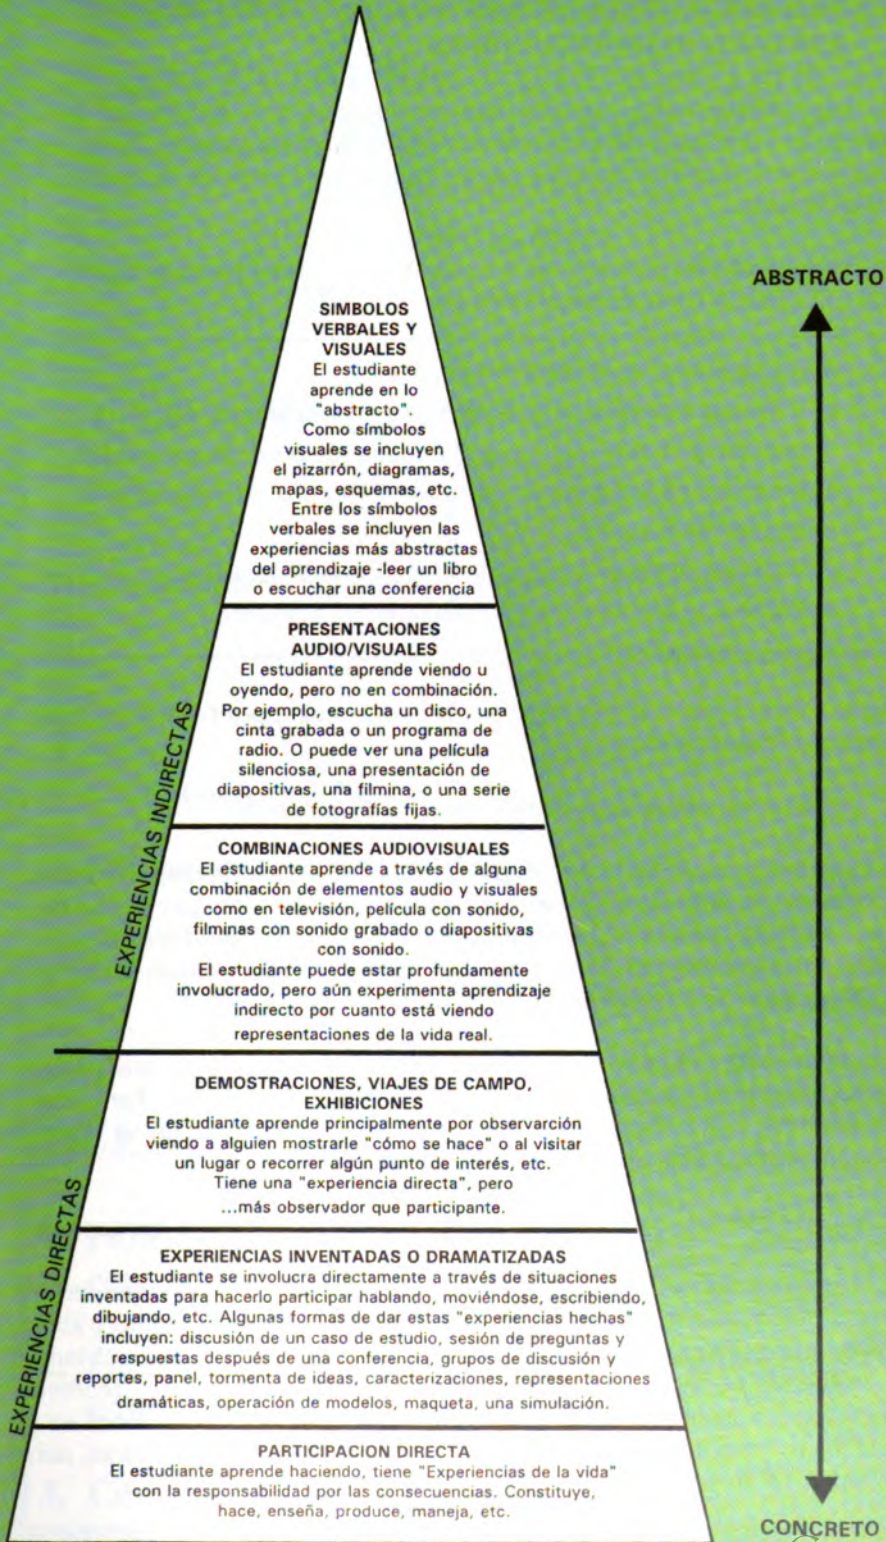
ABSTRACTO

SIMBOLOS VERBALES Y VISUALES
El estudiante aprende en lo "abstracto". Como símbolos visuales se incluyen el pizarrón, diagramas, mapas, esquemas, etc. Entre los símbolos verbales se incluyen las experiencias más abstractas del aprendizaje -leer un libro o escuchar una conferencia

PRESENTACIONES AUDIO/VISUALES
El estudiante aprende viendo u oyendo, pero no en combinación. Por ejemplo, escucha un disco, una cinta grabada o un programa de radio. O puede ver una película silenciosa, una presentación de diapositivas, una filmina, o una serie de fotografías fijas.

EXPERIENCIAS INDIRECTAS

COMBINACIONES AUDIOVISUALES
El estudiante aprende a través de alguna combinación de elementos audio y visuales como en televisión, película con sonido, filminas con sonido grabado o diapositivas con sonido.
El estudiante puede estar profundamente involucrado, pero aún experimenta aprendizaje indirecto por cuanto está viendo representaciones de la vida real.

DEMOSTRACIONES, VIAJES DE CAMPO, EXHIBICIONES
El estudiante aprende principalmente por observarción viendo a alguien mostrarle "cómo se hace" o al visitar un lugar o recorrer algún punto de interés, etc. Tiene una "experiencia directa", pero ...más observador que participante.

EXPERIENCIAS DIRECTAS

EXPERIENCIAS INVENTADAS O DRAMATIZADAS
El estudiante se involucra directamente a través de situaciones inventadas para hacerlo participar hablando, moviéndose, escribiendo, dibujando, etc. Algunas formas de dar estas "experiencias hechas" incluyen: discusión de un caso de estudio, sesión de preguntas y respuestas después de una conferencia, grupos de discusión y reportes, panel, tormenta de ideas, caracterizaciones, representaciones dramáticas, operación de modelos, maqueta, una simulación.

PARTICIPACION DIRECTA
El estudiante aprende haciendo, tiene "Experiencias de la vida" con la responsabilidad por las consecuencias. Constituye, hace, enseña, produce, maneja, etc.

CONCRETO